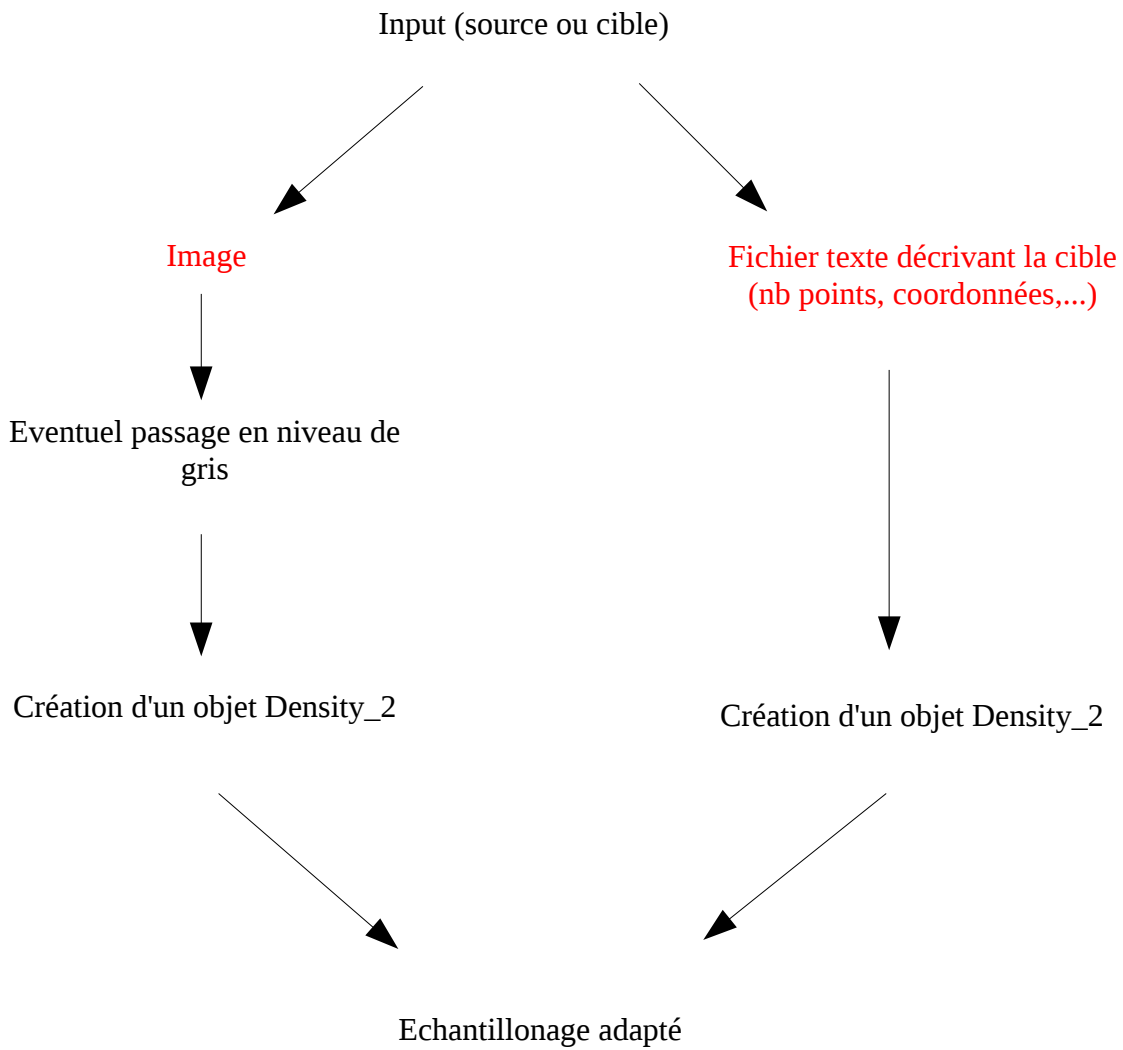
Input (source ou cible)

Image

Fichier texte décrivant la cible
(nb points, coordonnées,...)

Eventuel passage en niveau de gris

Création d'un objet Density_2

Création d'un objet Density_2

Echantillonage adapté